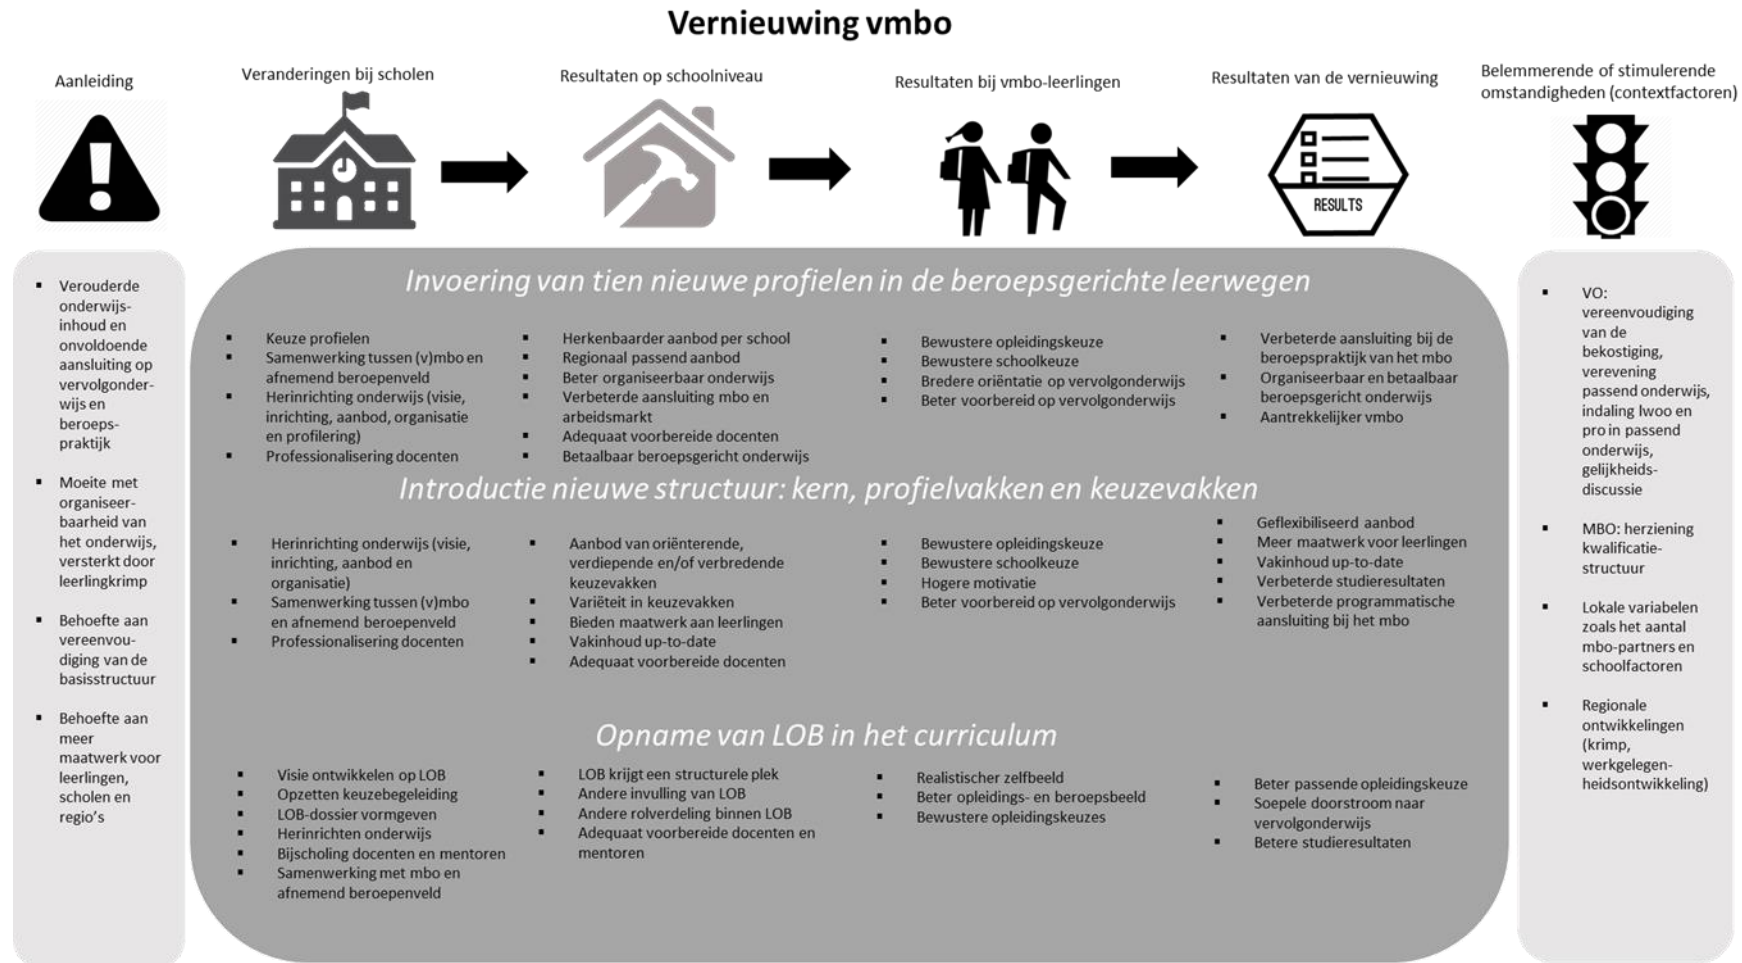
Vernieuwing vmbo

Aanleiding

Veranderingen bij scholen

Resultaten op schoolniveau

Resultaten bij vmbo-leerlingen

Resultaten van de vernieuwing

Belemmerende of stimulerende omstandigheden (contextfactoren)

RESULTS

- Verouderde onderwijsinhoud en onvoldoende aansluiting op vervolgonderwijs en beroepspraktijk
- Moeite met organiseerbaarheid van het onderwijs, versterkt door leerlingkrimp
- Behoefte aan vereenvoudiging van de basisstructuur
- Behoefte aan meer maatwerk voor leerlingen, scholen en regio's

Invoering van tien nieuwe profielen in de beroepsgerichte leerwegen

- Keuze profielen
- Samenwerking tussen (v)mbo en afnemend beroepenveld
- Herinrichting onderwijs (visie, inrichting, aanbod, organisatie en profilering)
- Professionalisering docenten

- Herkenbaarder aanbod per school
- Regionaal passend aanbod
- Beter organiseerbaar onderwijs
- Verbeterde aansluiting mbo en arbeidsmarkt
- Adequaat voorbereide docenten
- Betaalbaar beroepsgericht onderwijs

- Bewustere opleidingskeuze
- Bewustere schoolkeuze
- Bredere oriëntatie op vervolgonderwijs
- Beter voorbereid op vervolgonderwijs

- Verbeterde aansluiting bij de beroepspraktijk van het mbo
- Organiseerbaar en betaalbaar beroepsgericht onderwijs
- Aantrekkelijker vmbo

Introductie nieuwe structuur: kern, profielvakken en keuzevakken

- Herinrichting onderwijs (visie, inrichting, aanbod en organisatie)
- Samenwerking tussen (v)mbo en afnemend beroepenveld
- Professionalisering docenten

- Aanbod van oriënterende, verdiepende en/of verbredende keuzevakken
- Variëteit in keuzevakken
- Bieden maatwerk aan leerlingen
- Vakinhoud up-to-date
- Adequaat voorbereide docenten

- Bewustere opleidingskeuze
- Bewustere schoolkeuze
- Hogere motivatie
- Beter voorbereid op vervolgonderwijs

- Geflexibiliseerd aanbod
- Meer maatwerk voor leerlingen
- Vakinhoud up-to-date
- Verbeterde studieresultaten
- Verbeterde programmatische aansluiting bij het mbo

Opname van LOB in het curriculum

- Visie ontwikkelen op LOB
- Opzetten keuzebegeleiding
- LOB-dossier vormgeven
- Herinrichten onderwijs
- Bijscholing docenten en mentoren
- Samenwerking met mbo en afnemend beroepenveld

- LOB krijgt een structurele plek
- Andere invulling van LOB
- Andere rolverdeling binnen LOB
- Adequaat voorbereide docenten en mentoren

- Realistischer zelfbeeld
- Beter opleidings- en beroepsbeeld
- Bewustere opleidingskeuzes

- Beter passende opleidingskeuze
- Soepele doorstroom naar vervolgonderwijs
- Betere studieresultaten

- VO: vereenvoudiging van de bekostiging, verevening passend onderwijs, indaling lwoo en pro in passend onderwijs, gelijkheidsdiscussie
- MBO: herziening kwalificatiestructuur
- Lokale variabelen zoals het aantal mbo-partners en schoolfactoren
- Regionale ontwikkelingen (krimp, werkgelegenheidsontwikkeling)